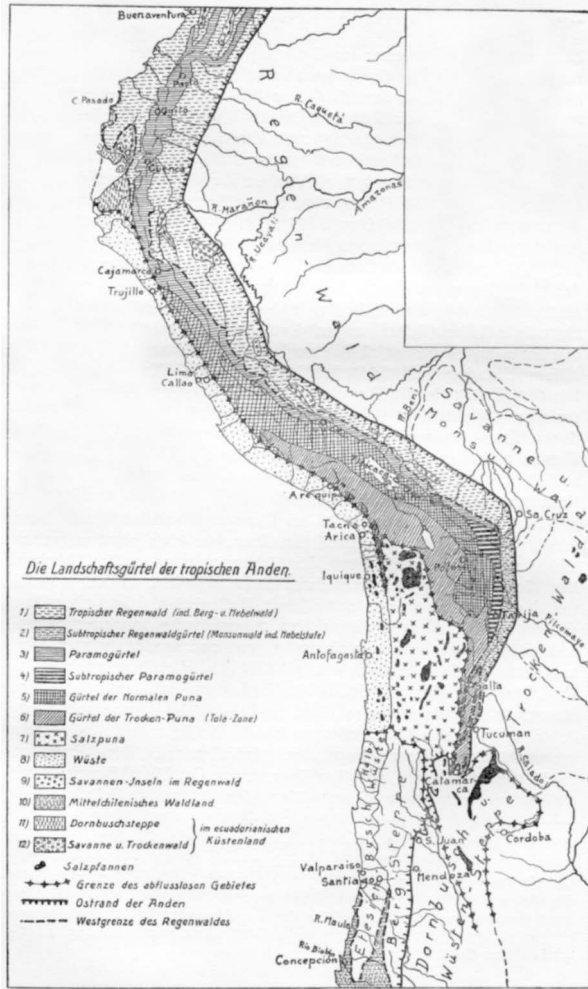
Buenaventura
C. Pasado
Quito
Cuenca
R. Caquetá
R. Marañon
R. Ucayali
Amazonas
Regenwald
Cajamarca
Trujillo
Lima
Callao
R. Beni
Savanne
Monsunwald
Arequipa
Tacna
Arica
Sa. Cruz
Iquique
Potosi
Tarija
Antofagasta
Pilcomayo
Salta
Tucuman
Catamarca
R. Salado
S. Juan
Mendoza
Cordoba
Valparaiso
Santiago
R. Maule
Rio Bio-bio
Concepción
Trockenwald
Dornbusch
Wüstensteppe
Bergsteppe

Die Landschaftsgürtel der tropischen Anden.

1) Tropischer Regenwald (incl. Berg- u. Nebelwald)
2) Subtropischer Regenwaldgürtel (Monsunwald incl. Nebelstufe)
3) Paramogürtel
4) Subtropischer Paramogürtel
5) Gürtel der normalen Puna
6) Gürtel der Trocken-Puna (Tola-Zone)
7) Salzpuna
8) Wüste
9) Savannen-Inseln im Regenwald
10) Mittelchilenisches Waldland
11) Dornbuschsteppe
12) Savanne u. Trockenwald } im ecuadorianischen Küstenland
Salzpfannen
Grenze des abflusslosen Gebietes
Ostrand der Anden
Westgrenze des Regenwaldes